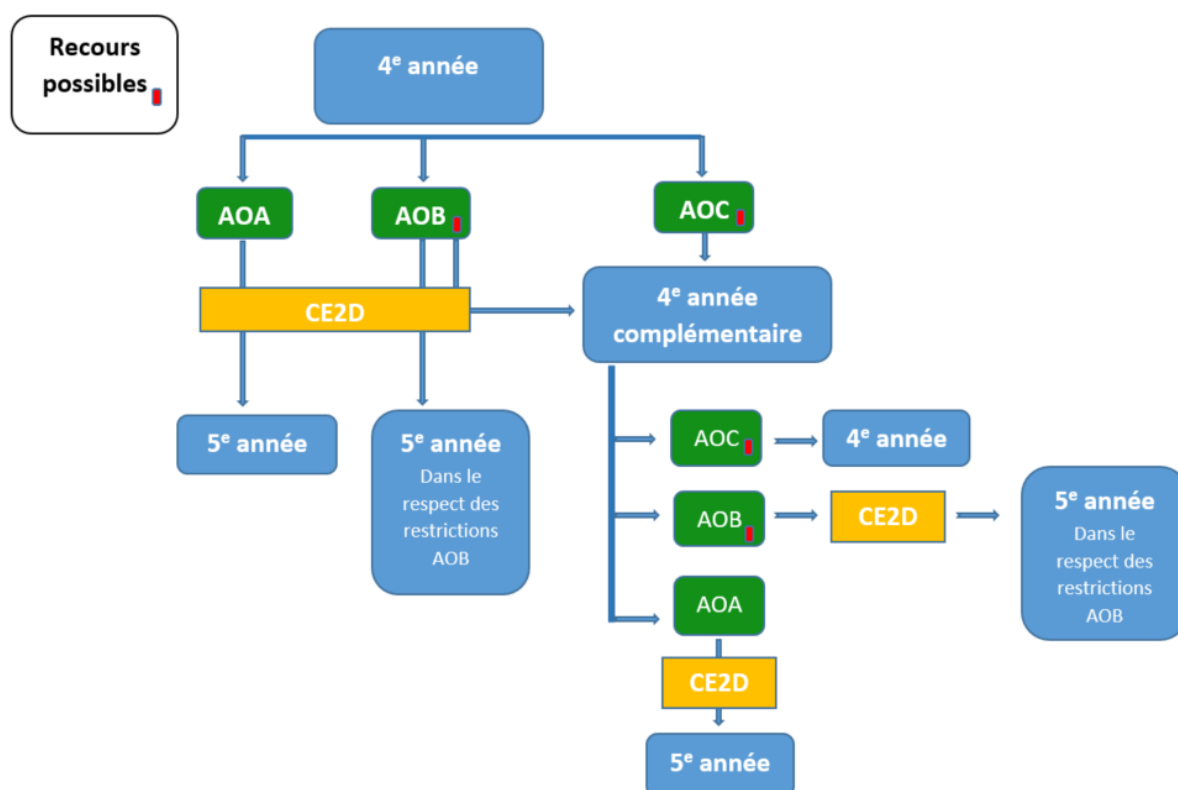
Recours possibles

4$^{e}$ année

AOA

AOB

AOC

CE2D

4$^{e}$ année complémentaire

5$^{e}$ année

5$^{e}$ année
Dans le respect des restrictions AOB

AOC

4$^{e}$ année

AOB

CE2D

5$^{e}$ année
Dans le respect des restrictions AOB

AOA

CE2D

5$^{e}$ année